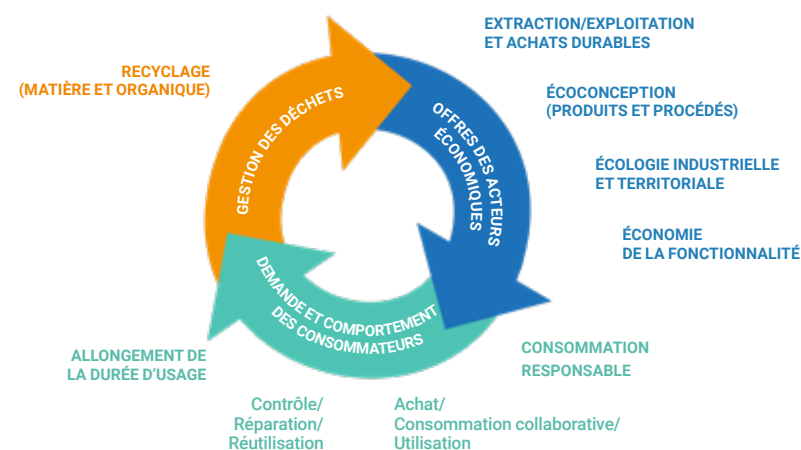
RECYCLAGE
(MATIÈRE ET ORGANIQUE)

GESTION DES DÉCHETS

OFFRES DES ACTEURS ÉCONOMIQUES

EXTRACTION/EXPLOITATION
ET ACHATS DURABLES

ÉCOCONCEPTION
(PRODUITS ET PROCÉDÉS)

ÉCOLOGIE INDUSTRIELLE
ET TERRITORIALE

ÉCONOMIE
DE LA FONCTIONNALITÉ

DEMANDE ET COMPORTEMENT DES CONSOMMATEURS

CONSOMMATION
RESPONSABLE

ALLONGEMENT DE
LA DURÉE D'USAGE

Contrôle/
Réparation/
Réutilisation

Achat/
Consommation collaborative/
Utilisation